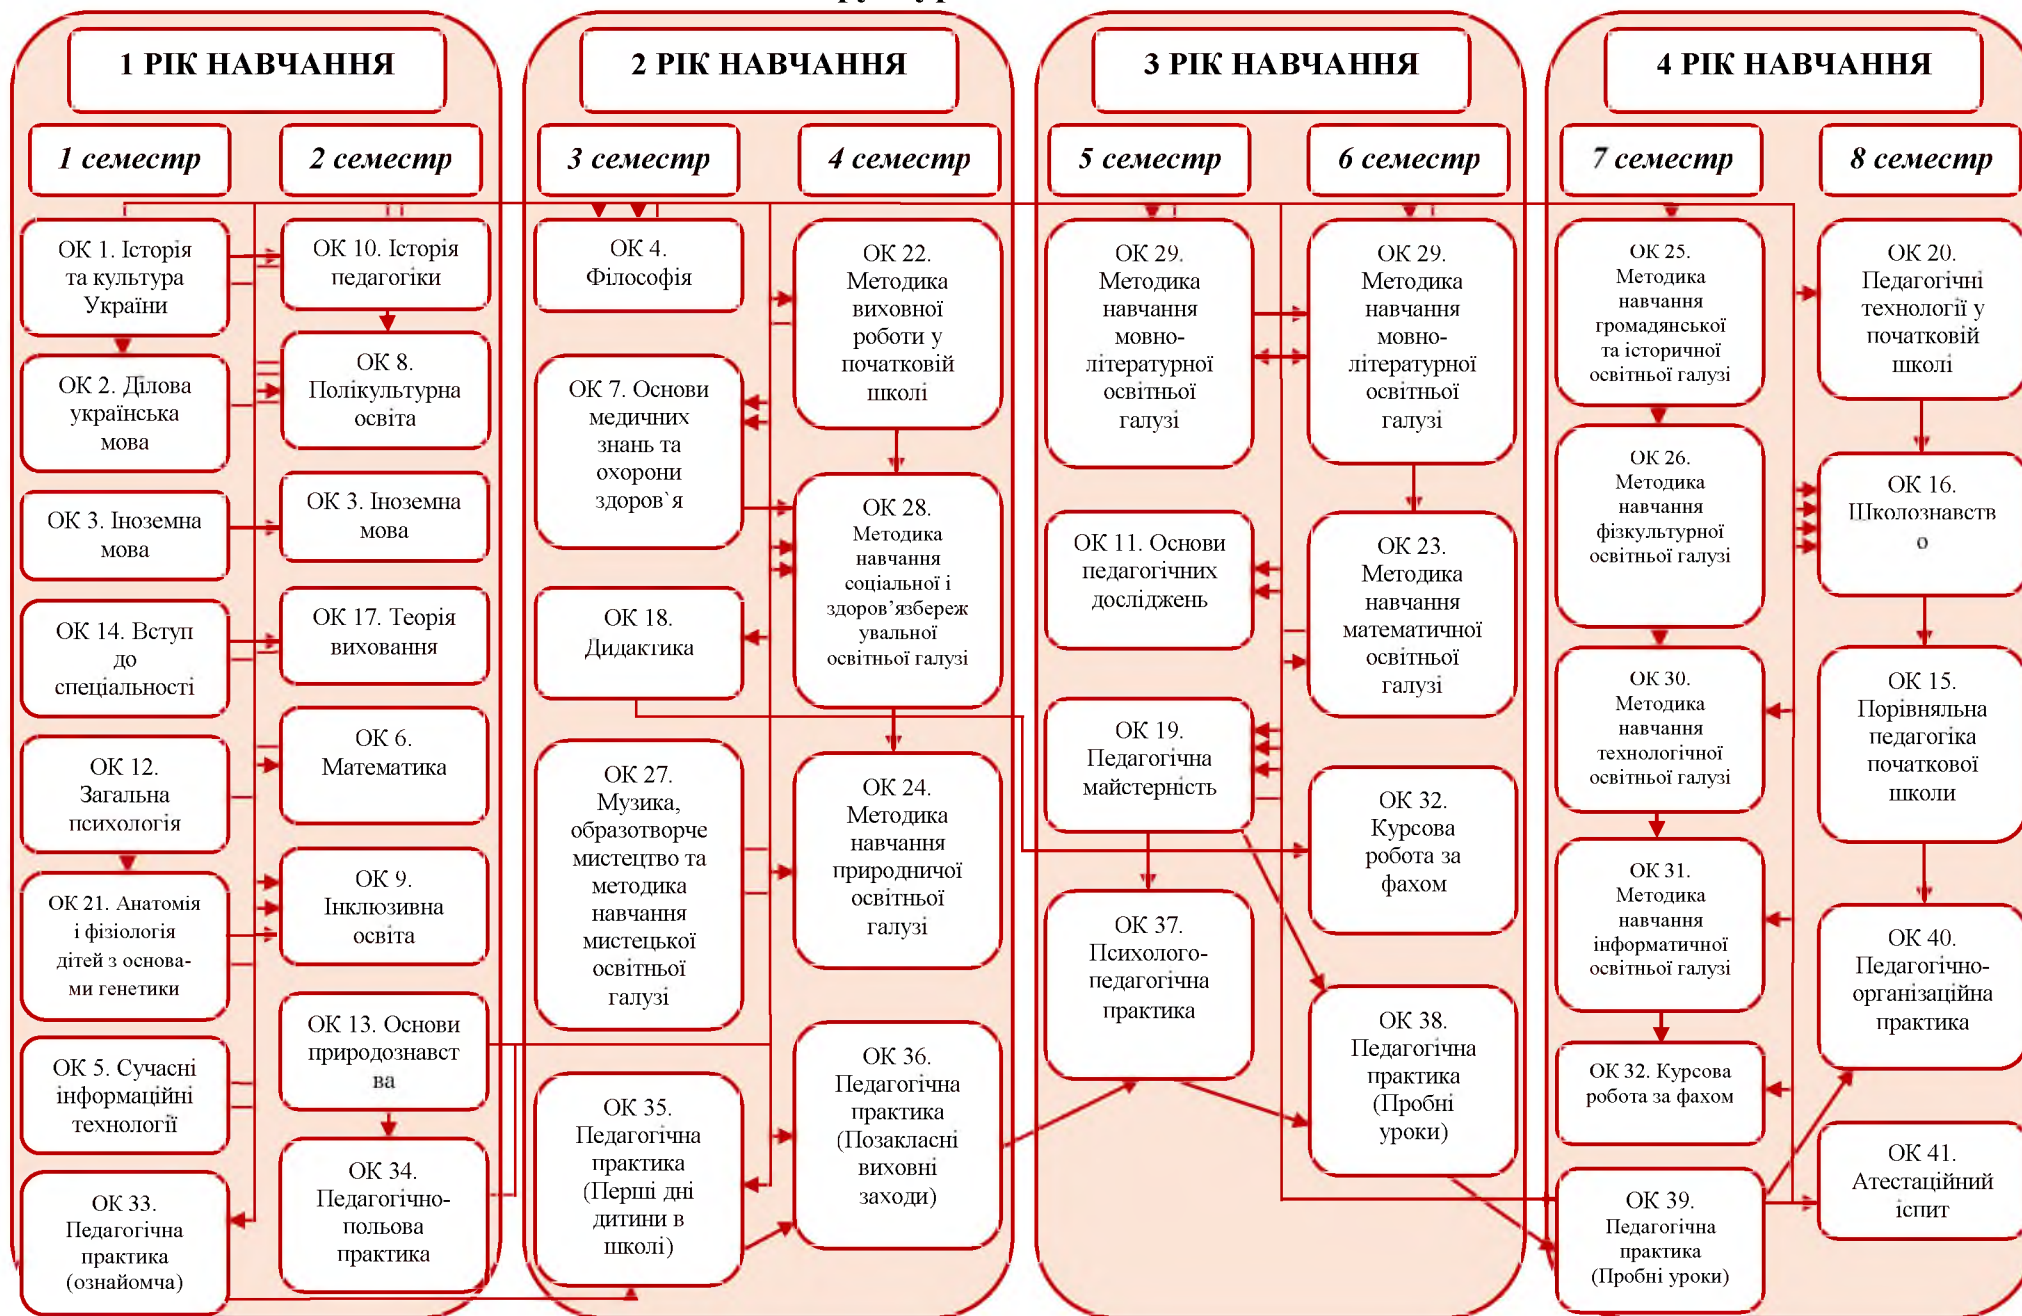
1 РІК НАВЧАННЯ

1 семестр

2 семестр

ОК 1. Історія та культура України

ОК 2. Ділова українська мова

ОК 3. Іноземна мова

ОК 14. Вступ до спеціальності

ОК 12. Загальна психологія

ОК 21. Анатомія і фізіологія дітей з основами генетики

ОК 5. Сучасні інформаційні технології

ОК 33. Педагогічна практика (ознайомча)

ОК 10. Історія педагогіки

ОК 8. Полікультурна освіта

ОК 3. Іноземна мова

ОК 17. Теорія виховання

ОК 6. Математика

ОК 9. Інклюзивна освіта

ОК 13. Основи природознавства

ОК 34. Педагогічно-польова практика

2 РІК НАВЧАННЯ

3 семестр

4 семестр

ОК 4. Філософія

ОК 7. Основи медичних знань та охорони здоров`я

ОК 18. Дидактика

ОК 27. Музика, образотворче мистецтво та методика навчання мистецької освітньої галузі

ОК 35. Педагогічна практика (Перші дні дитини в школі)

ОК 22. Методика виховної роботи у початковій школі

ОК 28. Методика навчання соціальної і здоров'язбережувальної освітньої галузі

ОК 24. Методика навчання природничої освітньої галузі

ОК 36. Педагогічна практика (Позакласні виховні заходи)

3 РІК НАВЧАННЯ

5 семестр

6 семестр

ОК 29. Методика навчання мовно-літературної освітньої галузі

ОК 11. Основи педагогічних досліджень

ОК 19. Педагогічна майстерність

ОК 37. Психолого-педагогічна практика

ОК 29. Методика навчання мовно-літературної освітньої галузі

ОК 23. Методика навчання математичної освітньої галузі

ОК 32. Курсова робота за фахом

ОК 38. Педагогічна практика (Пробні уроки)

4 РІК НАВЧАННЯ

7 семестр

8 семестр

ОК 25. Методика навчання громадянської та історичної освітньої галузі

ОК 26. Методика навчання фізкультурної освітньої галузі

ОК 30. Методика навчання технологічної освітньої галузі

ОК 31. Методика навчання інформатичної освітньої галузі

ОК 32. Курсова робота за фахом

ОК 39. Педагогічна практика (Пробні уроки)

ОК 20. Педагогічні технології у початковій школі

ОК 16. Школознавство

ОК 15. Порівняльна педагогіка початкової школи

ОК 40. Педагогічно-організаційна практика

ОК 41. Атестаційний іспит